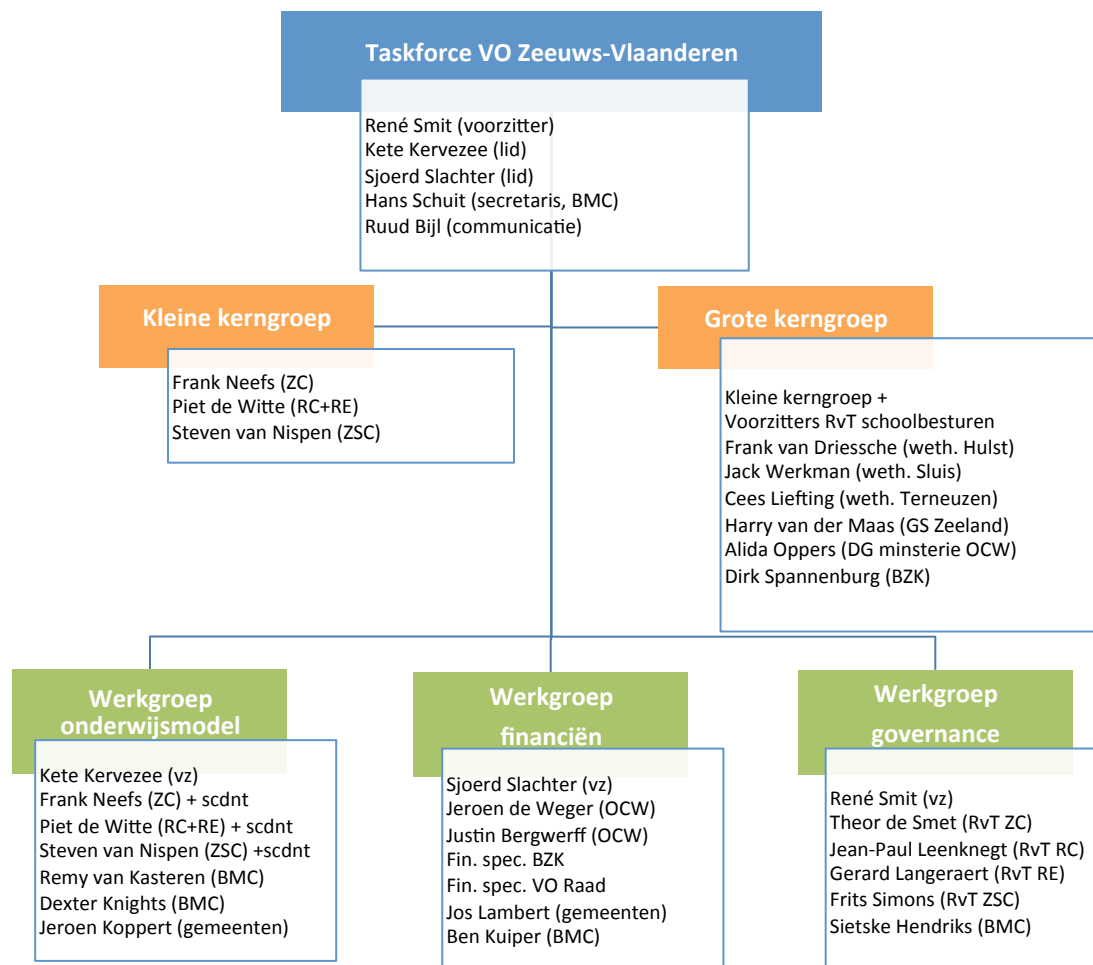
Taskforce VO Zeeuws-Vlaanderen

René Smit (voorzitter)
Kete Kervezee (lid)
Sjoerd Slachter (lid)
Hans Schuit (secretaris, BMC)
Ruud Bijl (communicatie)

Kleine kerngroep

Frank Neefs (ZC)
Piet de Witte (RC+RE)
Steven van Nispen (ZSC)

Grote kerngroep

Kleine kerngroep +
Voorzitters RvT schoolbesturen
Frank van Driessche (weth. Hulst)
Jack Werkman (weth. Sluis)
Cees Liefting (weth. Terneuzen)
Harry van der Maas (GS Zeeland)
Alida Oppers (DG minsterie OCW)
Dirk Spannenburg (BZK)

Werkgroep onderwijsmodel

Kete Kervezee (vz)
Frank Neefs (ZC) + scdnt
Piet de Witte (RC+RE) + scdnt
Steven van Nispen (ZSC) +scdnt
Remy van Kasteren (BMC)
Dexter Knights (BMC)
Jeroen Koppert (gemeenten)

Werkgroep financiën

Sjoerd Slachter (vz)
Jeroen de Weger (OCW)
Justin Bergwerff (OCW)
Fin. spec. BZK
Fin. spec. VO Raad
Jos Lambert (gemeenten)
Ben Kuiper (BMC)

Werkgroep governance

René Smit (vz)
Theor de Smet (RvT ZC)
Jean-Paul Leenknegt (RvT RC)
Gerard Langeraert (RvT RE)
Frits Simons (RvT ZSC)
Sietske Hendriks (BMC)